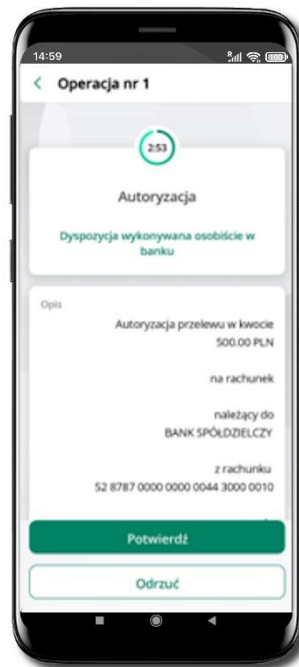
14:59

Operacja nr 1

2:53

Autoryzacja

Dyspozycja wykonywana osobiście w banku

Opis

Autoryzacja przelewu w kwocie 500.00 PLN

na rachunek

należący do BANK SPÓŁDZIELCZY

z rachunku 52 8787 0000 0000 0044 3000 0010

Potwierdź

Odrzuć